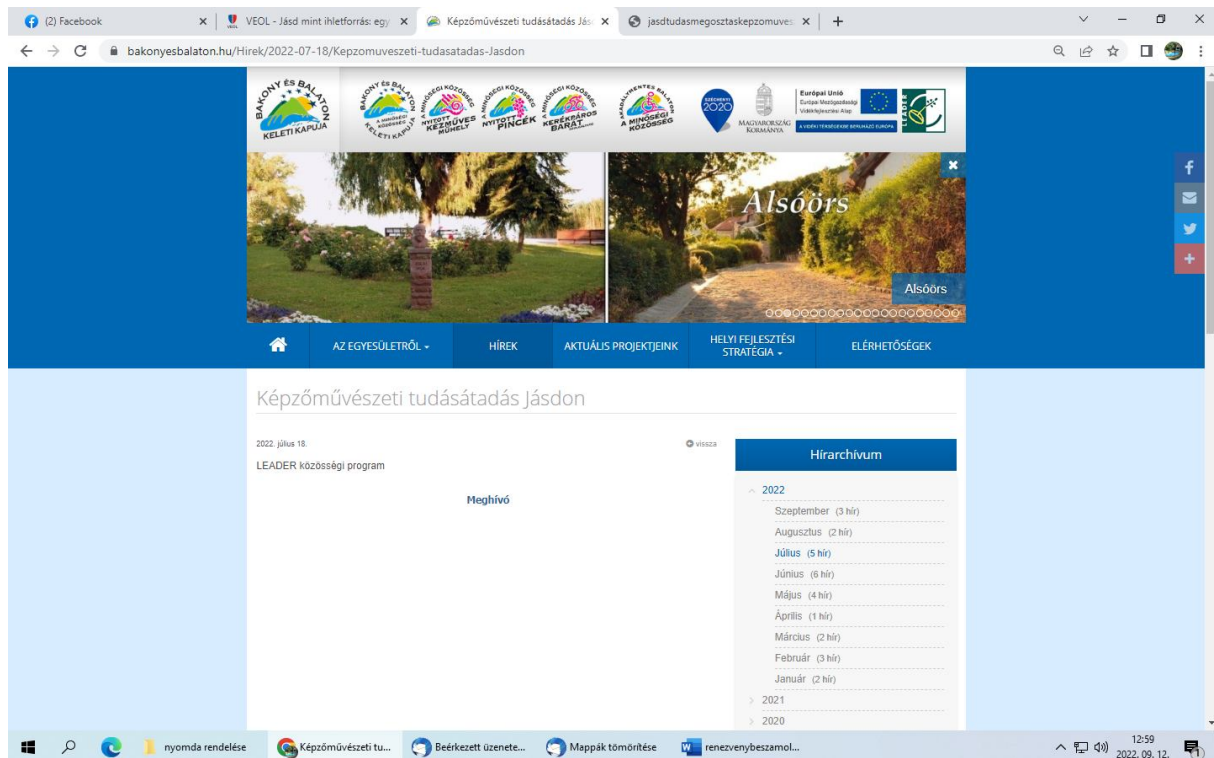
(2) Facebook ×
VEOL - Jásd mint ihletforrás: egy ×
Képzőművészeti tudásátadás Jás ×
jasdtudasmegosztaskepzomuve ×
+

bakonyesbalaton.hu/Hirek/2022-07-18/Kepzomuveszeti-tudasatadas-Jasdon

BAKONY ÉS BALATON KELETI KAPUJA

BAKONY ÉS BALATON KELETI KAPUJA A MINŐSÉGI KÖZÖSSÉG

A MINŐSÉGI KÖZÖSSÉG NYITOTT KÉZMŰVES MŰHELY

A MINŐSÉGI KÖZÖSSÉG NYITOTT PINCÉK

A MINŐSÉGI KÖZÖSSÉG KERÉKPÁROS BARÁT

A MINŐSÉGI KÖZÖSSÉG

SZÉCHENYI 2020

MAGYARORSZÁG KORMÁNYA

Európai Unió
Európai Mezőgazdasági Vidékfejlesztési Alap
A VIDÉKI TÉRSÉGEKBE BERUHÁZÓ EURÓPA

LEADER

Alsóörs

Alsóörs

AZ EGYESÜLETRŐL ▾
HÍREK
AKTUÁLIS PROJEKTJEINK
HELYI FEJLESZTÉSI STRATÉGIA ▾
ELÉRHETŐSÉGEK

Képzőművészeti tudásátadás Jásdon

2022. július 18.

vissza

LEADER közösségi program

Meghívó

Hírarchívum

2022
Szeptember (3 hír)
Augusztus (2 hír)
Július (5 hír)
Június (6 hír)
Május (4 hír)
Április (1 hír)
Március (2 hír)
Február (3 hír)
Január (2 hír)
2021
2020

nyomda rendelése
Képzőművészeti tu...
Beérkezett üzenete...
Mappák tömörítése
renezvenybeszamol...

12:59
2022. 09. 12.